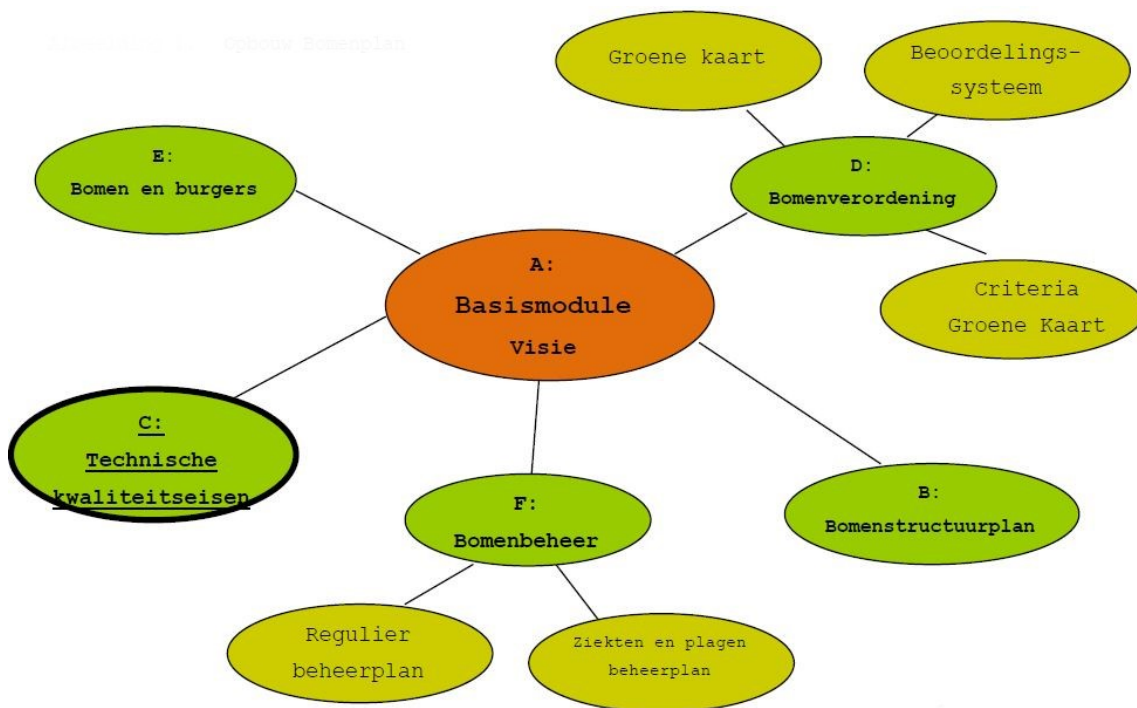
Schema 1: Opbouw Bomenplan

Groene kaart

Beoordelingssysteem

E:
Bomen en burgers

D:
Bomenverordening

A:
Basismodule
Visie

Criteria
Groene Kaart

C:
Technische
kwaliteitseisen

F:
Bomenbeheer

B:
Bomenstructuurplan

Regulier
beheerplan

Ziekten en plagen
beheerplan